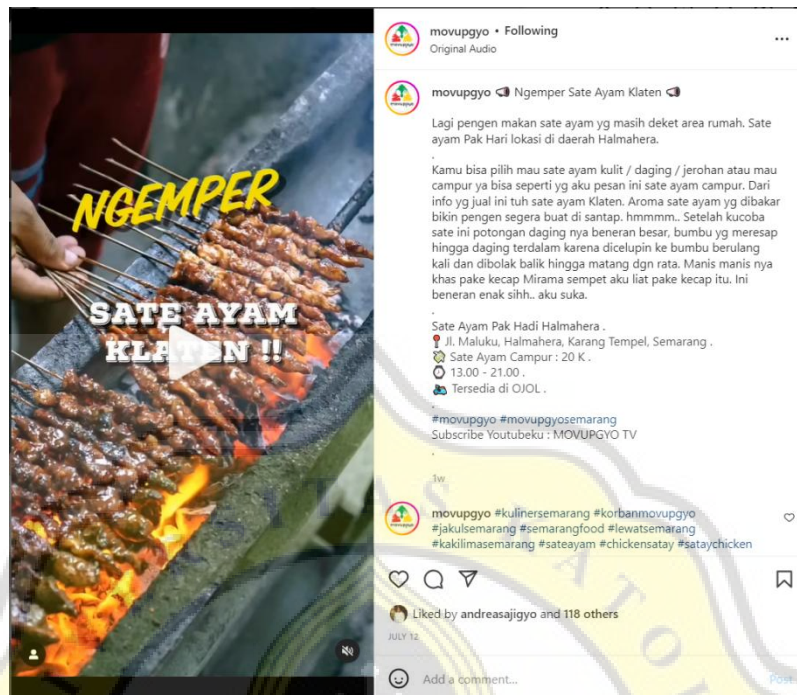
NGEMPER
SATE AYAM KLATEN !!

movupgyo • Following
Original Audio

movupgyo 📢 Ngemper Sate Ayam Klaten 📢

Lagi pengen makan sate ayam yg masih deket area rumah. Sate ayam Pak Hari lokasi di daerah Halmahera.
.
Kamu bisa pilih mau sate ayam kulit / daging / jerohan atau mau campur ya bisa seperti yg aku pesan ini sate ayam campur. Dari info yg jual ini tuh sate ayam Klaten. Aroma sate ayam yg dibakar bikin pengen segera buat di santap. hmmmm.. Setelah kucoba sate ini potongan daging nya beneran besar, bumbu yg meresap hingga daging terdalam karena dicelupin ke bumbu berulang kali dan dibolak balik hingga matang dgn rata. Manis manis nya khas pake kecap Mirama sempet aku liat pake kecap itu. Ini beneran enak sihh.. aku suka.
.
Sate Ayam Pak Hadi Halmahera .
📍 Jl. Maluku, Halmahera, Karang Tempel, Semarang .
💸 Sate Ayam Campur : 20 K .
🕐 13.00 - 21.00 .
🛵 Tersedia di OJOL .
.
#movupgyo #movupgyosemarang
Subscribe Youtubeku : MOVUPGYO TV
.
1w

movupgyo #kulinersemarang #korbanmovupgyo #jakulsemarang #semarangfood #lewatsemarang #kakilimasemarang #sateayam #chickensatay #sataychicken

Liked by andreasajigyo and 118 others
JULY 12

Add a comment...
Post